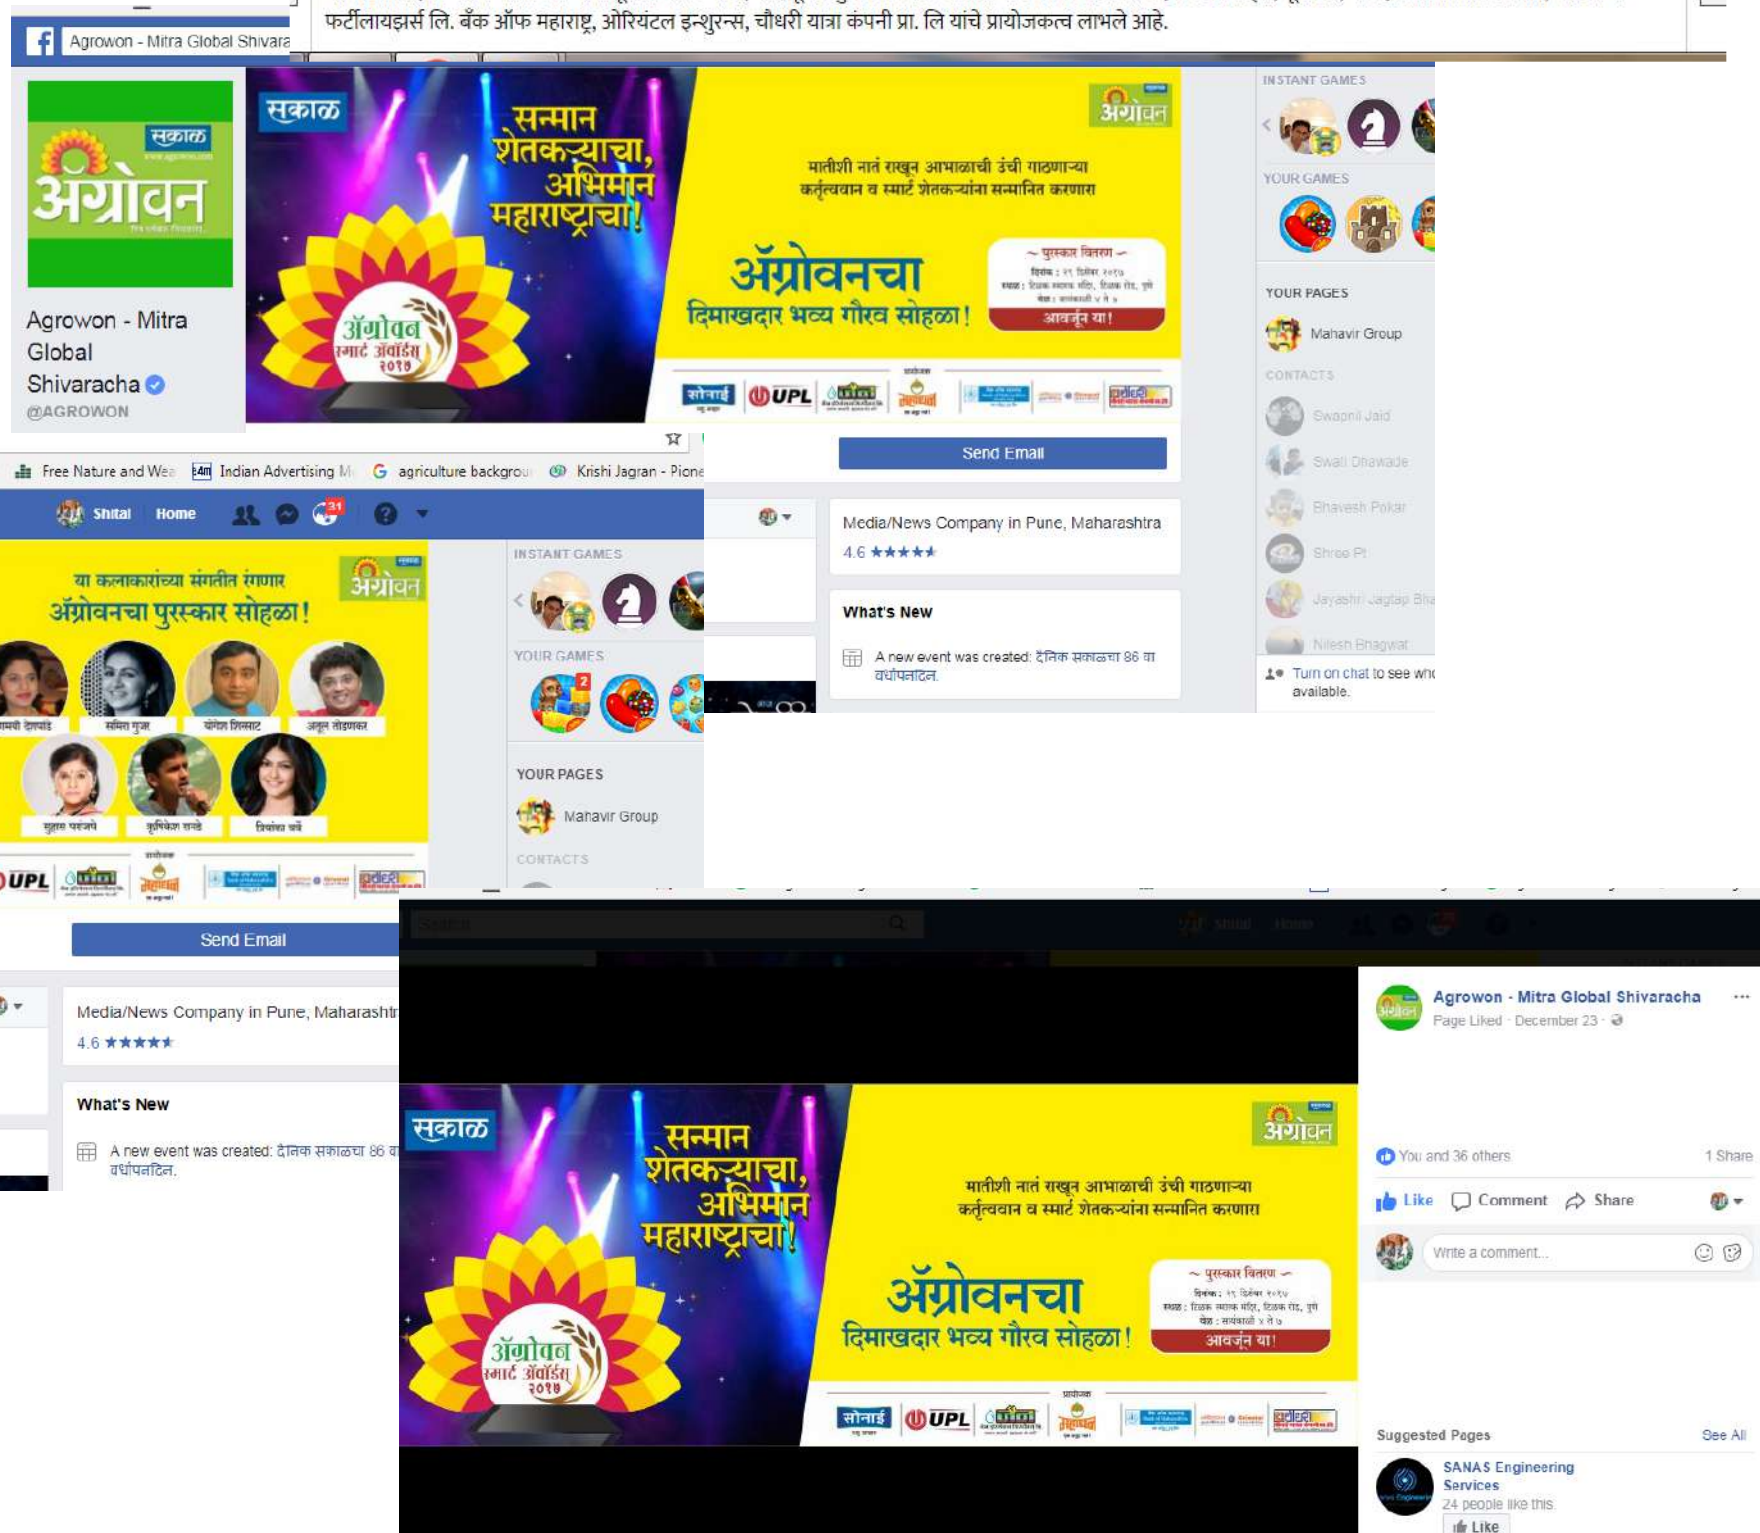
फर्टीलायझर्स लि. बँक ऑफ महाराष्ट्र, ओरियंटल इन्शुरन्स, चौधरी यात्रा कंपनी प्रा. लि यांचे प्रायोजकत्व लाभले आहे.

Agrowon - Mitra Global Shivara

सकाळ
अॅग्रोवन

Agrowon - Mitra Global Shivaracha
@AGROWON

सकाळ
सन्मान शेतकऱ्याचा, अभिमान महाराष्ट्राचा!
अॅग्रोवन
मातीशी नातं राखून आभाळाची उंची गाठणाऱ्या कर्तृत्ववान व स्मार्ट शेतकऱ्यांना सन्मानित करणारा
अॅग्रोवनचा दिमाखदार भव्य गौरव सोहळा!
पुरस्कार वितरण
आवर्जून या!
अॅग्रोवन स्मार्ट अॅवॉर्ड्स २०१७
सोनाई UPL

INSTANT GAMES
YOUR GAMES
YOUR PAGES
Mahavir Group
CONTACTS
Swapnil Jaid
Swati Dhawade
Bhavesh Pokar
Shree Pt
Jayashri Jagtap Bha
Nilesh Bhagwat
Turn on chat to see who's available.

Send Email
Media/News Company in Pune, Maharashtra
4.6 ★★★★★
What's New
A new event was created: दैनिक सकाळचा 86 वा वर्धापनदिन.

Free Nature and Wea Indian Advertising M agriculture backgrou Krishi Jagran - Pione

Shital Home 31

या कलाकारांच्या संगतीत रंगणार
अॅग्रोवनचा पुरस्कार सोहळा!
अॅग्रोवन
समिरा गुजर
योगेश शिरसाट
अतुल तोडणकर
सुहास परांजपे
हृषिकेश रानडे
प्रियांका बर्वे
UPL

INSTANT GAMES
YOUR GAMES
YOUR PAGES
Mahavir Group
CONTACTS

Send Email
Media/News Company in Pune, Maharashtr
4.6 ★★★★★
What's New
A new event was created: दैनिक सकाळचा 86 वा वर्धापनदिन.

Agrowon - Mitra Global Shivaracha
Page Liked · December 23

सकाळ
सन्मान शेतकऱ्याचा, अभिमान महाराष्ट्राचा!
अॅग्रोवन
मातीशी नातं राखून आभाळाची उंची गाठणाऱ्या कर्तृत्ववान व स्मार्ट शेतकऱ्यांना सन्मानित करणारा
अॅग्रोवनचा दिमाखदार भव्य गौरव सोहळा!
पुरस्कार वितरण
आवर्जून या!
अॅग्रोवन स्मार्ट अॅवॉर्ड्स २०१७
सोनाई UPL

You and 36 others
1 Share
Like Comment Share
Write a comment...

Suggested Pages
See All
SANAS Engineering Services
24 people like this
Like